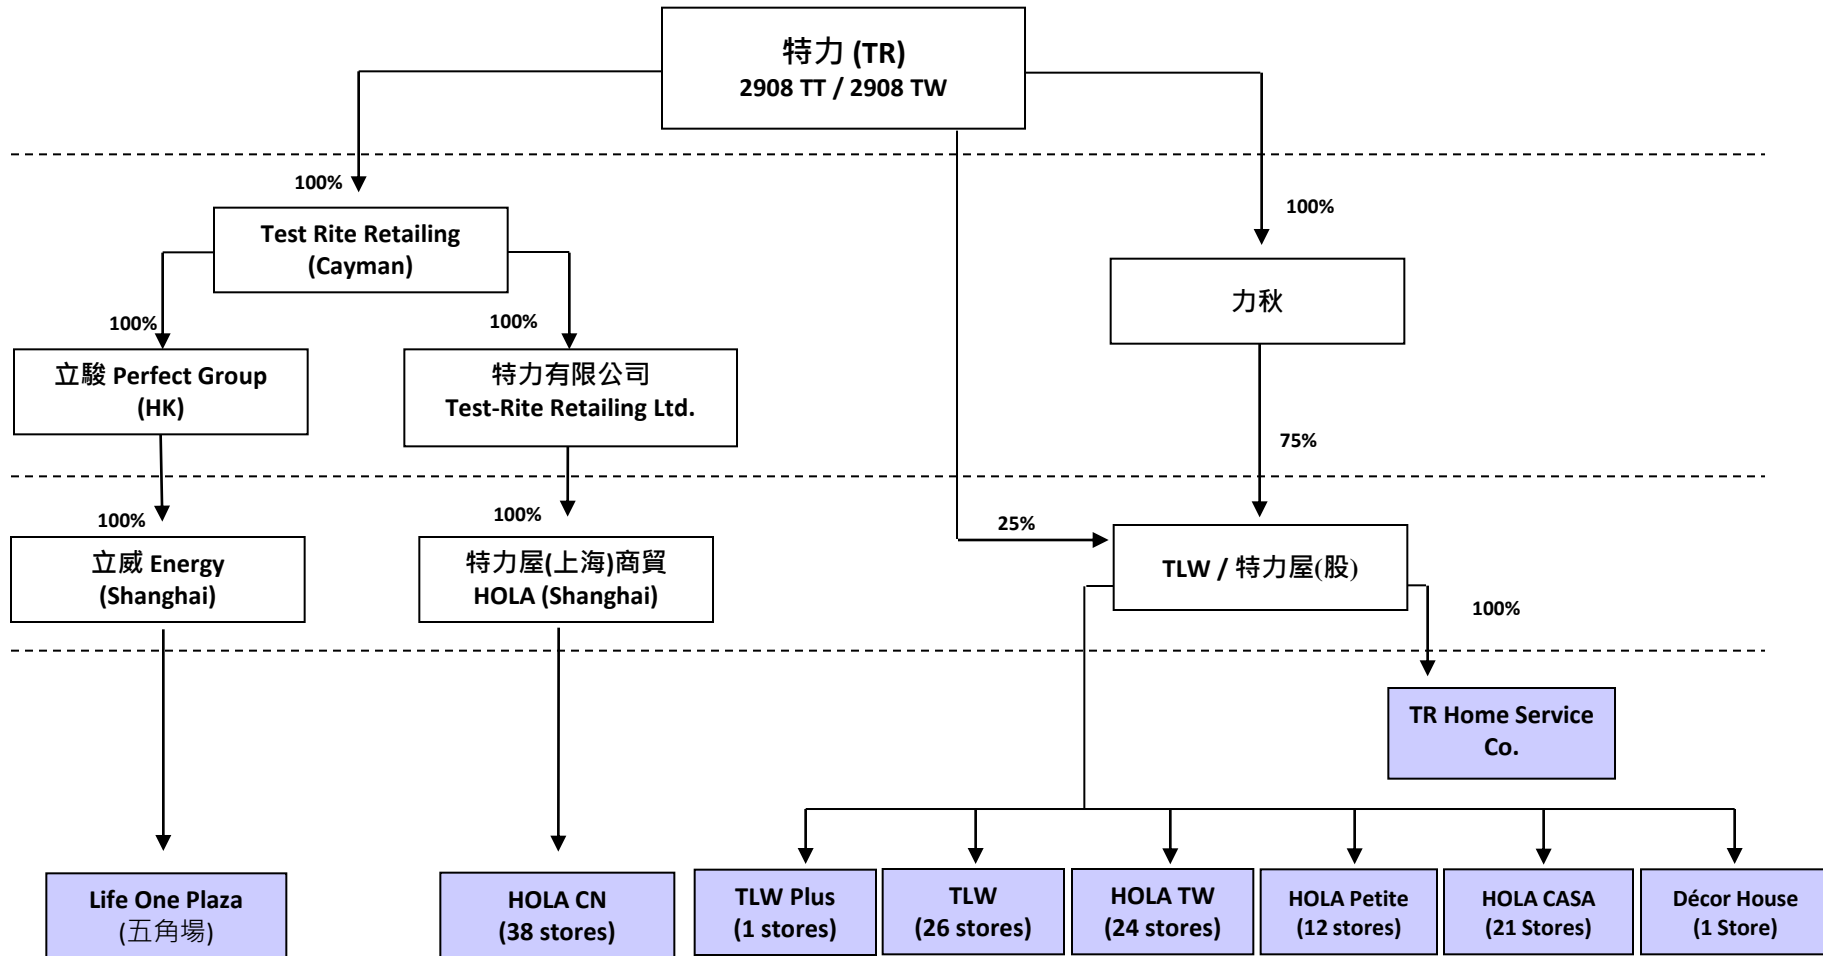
特力 (TR)
2908 TT / 2908 TW

100%

Test Rite Retailing (Cayman)

100%

力秋

100%

立駿 Perfect Group (HK)

100%

特力有限公司 Test-Rite Retailing Ltd.

75%

100%

立威 Energy (Shanghai)

100%

特力屋(上海)商貿 HOLA (Shanghai)

25%

TLW / 特力屋(股)

100%

TR Home Service Co.

Life One Plaza (五角場)

HOLA CN (38 stores)

TLW Plus (1 stores)

TLW (26 stores)

HOLA TW (24 stores)

HOLA Petite (12 stores)

HOLA CASA (21 Stores)

Décor House (1 Store)